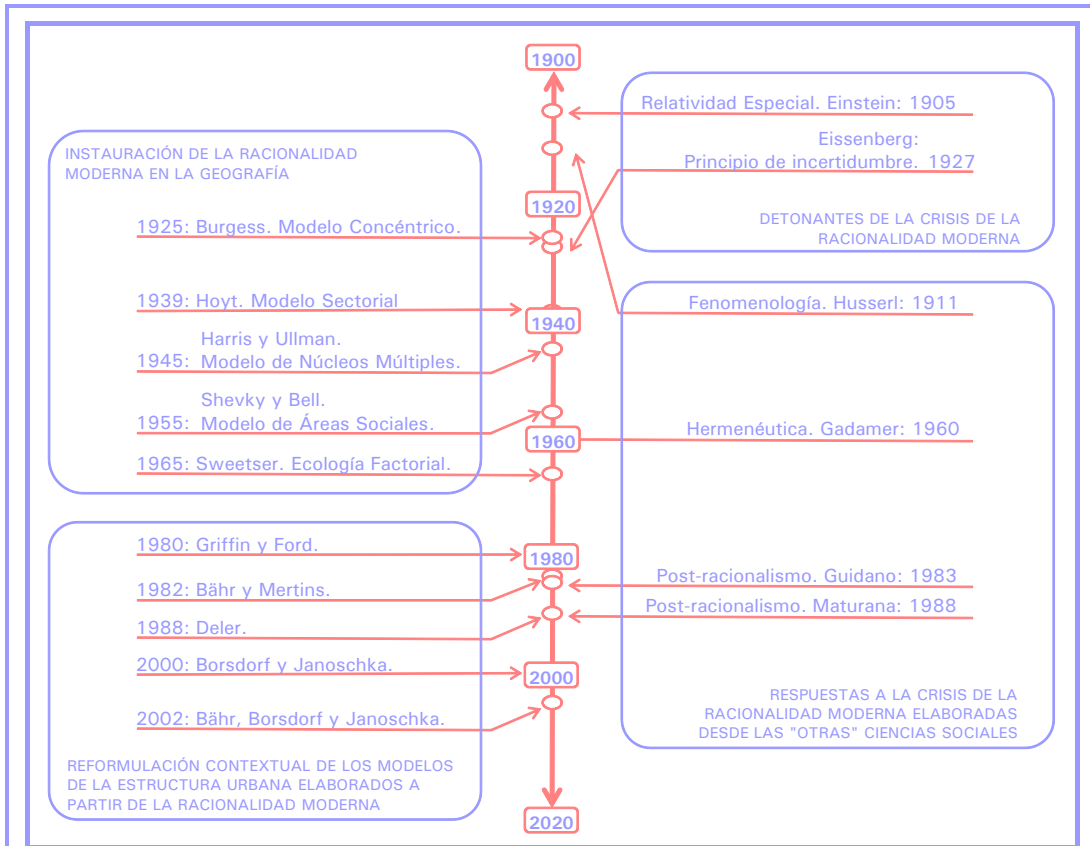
1900

Relatividad Especial. Einstein: 1905

Eissenberg:
Principio de incertidumbre. 1927

DETONANTES DE LA CRISIS DE LA RACIONALIDAD MODERNA

INSTAURACIÓN DE LA RACIONALIDAD MODERNA EN LA GEOGRAFÍA

1920

1925: Burgess. Modelo Concéntrico.

1939: Hoyt. Modelo Sectorial

Fenomenología. Husserl: 1911

1940

Harris y Ullman.
1945: Modelo de Núcleos Múltiples.

Shevky y Bell.
1955: Modelo de Áreas Sociales.

1960

Hermenéutica. Gadamer: 1960

1965: Sweetser. Ecología Factorial.

1980: Griffin y Ford.

1980

1982: Bähr y Mertins.

Post-racionalismo. Guidano: 1983

Post-racionalismo. Maturana: 1988

1988: Deler.

2000: Borsdorf y Janoschka.

2000

RESPUESTAS A LA CRISIS DE LA RACIONALIDAD MODERNA ELABORADAS DESDE LAS "OTRAS" CIENCIAS SOCIALES

2002: Bähr, Borsdorf y Janoschka.

REFORMULACIÓN CONTEXTUAL DE LOS MODELOS DE LA ESTRUCTURA URBANA ELABORADOS A PARTIR DE LA RACIONALIDAD MODERNA

2020